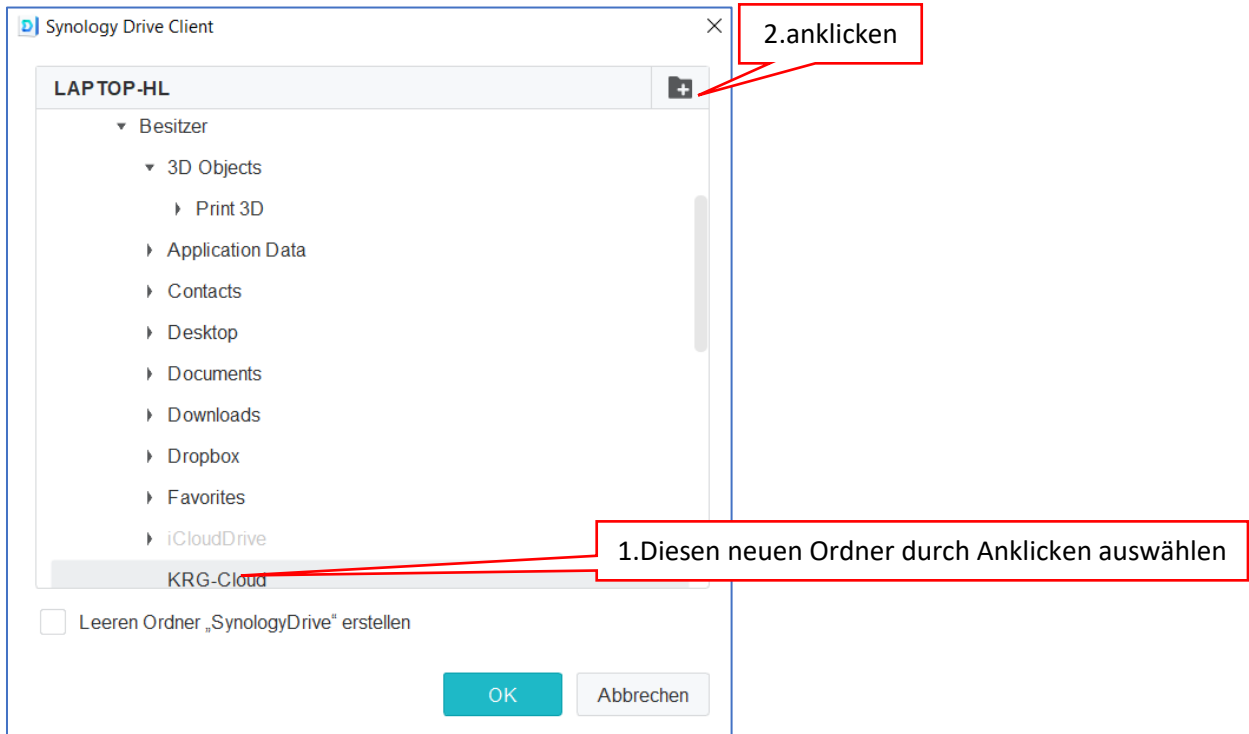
Synology Drive Client

2.anklicken

LAPTOP-HL

Besitzer

3D Objects

Print 3D

Application Data

Contacts

Desktop

Documents

Downloads

Dropbox

Favorites

iCloudDrive

KRG-Cloud

1.Diesen neuen Ordner durch Anklicken auswählen

Leeren Ordner „SynologyDrive“ erstellen

OK

Abbrechen